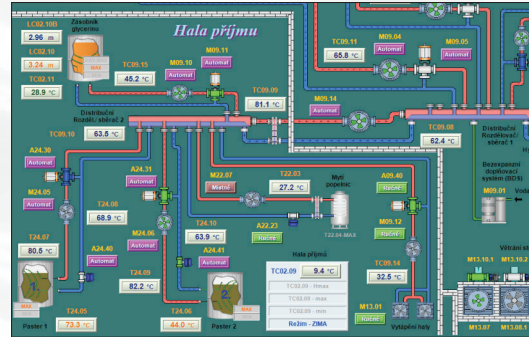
LC02.103
2.96 m
LC02.10
3.24 m
TC02.11
28.9 °C
Zásobník glycerinu
MAX
Hala příjmu
TC05.15
45.2 °C
M05.10
Automat
M09.11
Automat
TC09.09
81.1 °C
TC09.11
65.8 °C
M09.04
Automat
M09.05
Automat
M09.14
Automat
TC09.10
63.5 °C
Distribuční Rozdělovač sběrač 2
TC09.08
62.4 °C
Distribuční Rozdělovač sběrač 1
Bezepanzní doplňovací systém (BDS)
M09.01
Voda
A24.30
Automat
M24.05
Automat
A24.31
Automat
T24.08
68.9 °C
M24.06
Automat
M22.07
Ruční
T22.03
27.2 °C
Mytí popelnic
T22.04 MAX
A09.40
Ruční
M09.12
Ruční
T24.07
80.5 °C
A24.40
Automat
T24.09
82.2 °C
T24.10
63.9 °C
A24.41
Automat
A22.23
Ruční
TC09.14
32.5 °C
Větrání str
M13.10.1
M13.10.2
Hala příjmu
TC02.09
9.4 °C
TC02.09 - Hmax
TC02.09 - max
TC02.09 - min
Režim - ZIMA
M13.01
Ruční
Vytápění haly
M13.07
M13.08.1
Poster 1
T24.05
73.3 °C
T24.06
44.0 °C
Poster 2
MAX
MAX